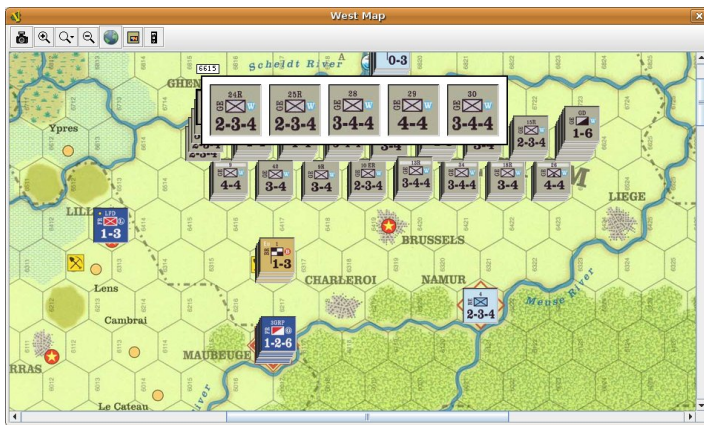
West Map

6615

Scheldt River

GHENT

0-3

24R GE 2-3-4 W
25R GE 2-3-4 W
28 GE 3-4-4 W
29 GE 4-4 W
30 GE 3-4-4 W

Ypres

GE 4-4
GE 3-4
GE 3-4
GE 2-3-4
GE 3-4-4
GE 3-4-4
GE 3-4
GE 4-4

2-3-4
GD 1-6

LIEGE

LILLE

LFD BE 1-3

BRUSSELS

1-3

Lens

CHARLEROI

NAMUR

Meuse River

Cambrai

2-3-4

BEF 1-2-6

MAUBEUGE

RRAS

Le Cateau